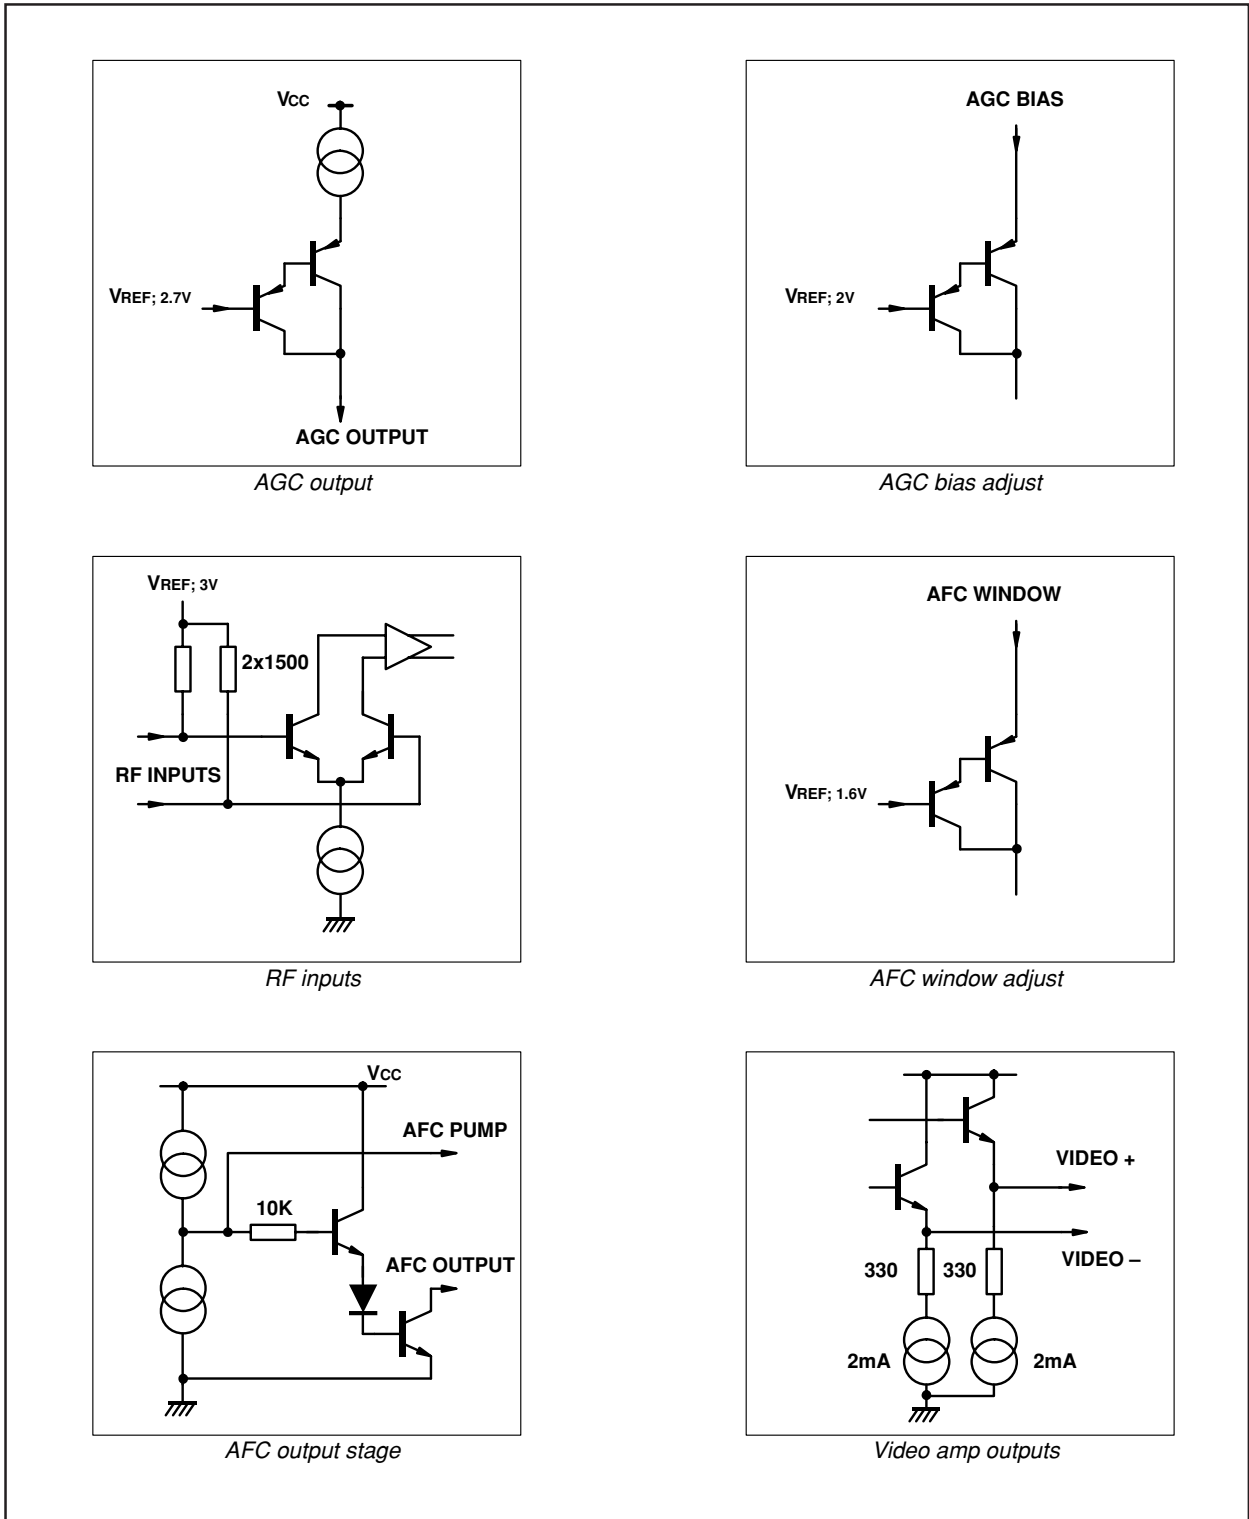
VCC

VREF; 2.7V

AGC OUTPUT

AGC output

AGC BIAS

VREF; 2V

AGC bias adjust

VREF; 3V

2x1500

RF INPUTS

RF inputs

AFC WINDOW

VREF; 1.6V

AFC window adjust

VCC

AFC PUMP

10K

AFC OUTPUT

AFC output stage

VIDEO +

VIDEO –

330

330

2mA

2mA

Video amp outputs